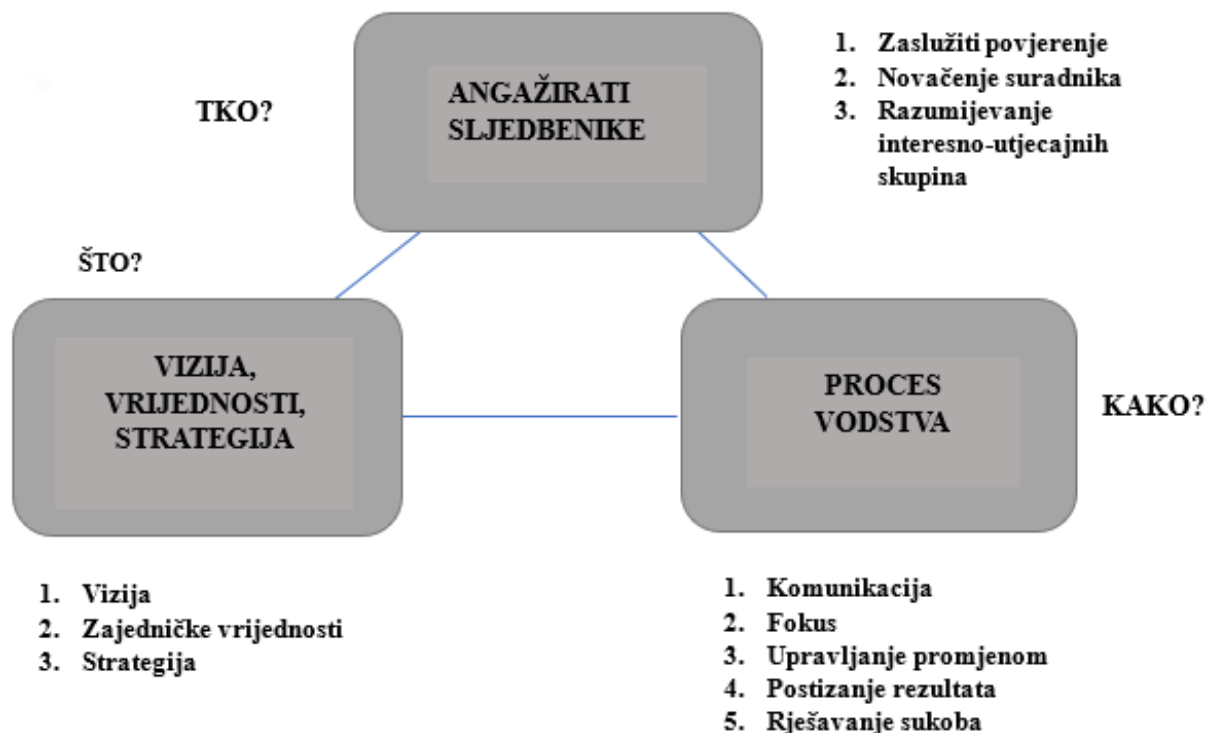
TKO?

ANGAŽIRATI SLJEDBENIKE

1. Zaslužiti povjerenje
2. Novačenje suradnika
3. Razumijevanje interesno-utjecajnih skupina

ŠTO?

VIZIJA, VRIJEDNOSTI, STRATEGIJA

PROCES VODSTVA

KAKO?

1. Vizija
2. Zajedničke vrijednosti
3. Strategija

1. Komunikacija
2. Fokus
3. Upravljanje promjenom
4. Postizanje rezultata
5. Rješavanje sukoba